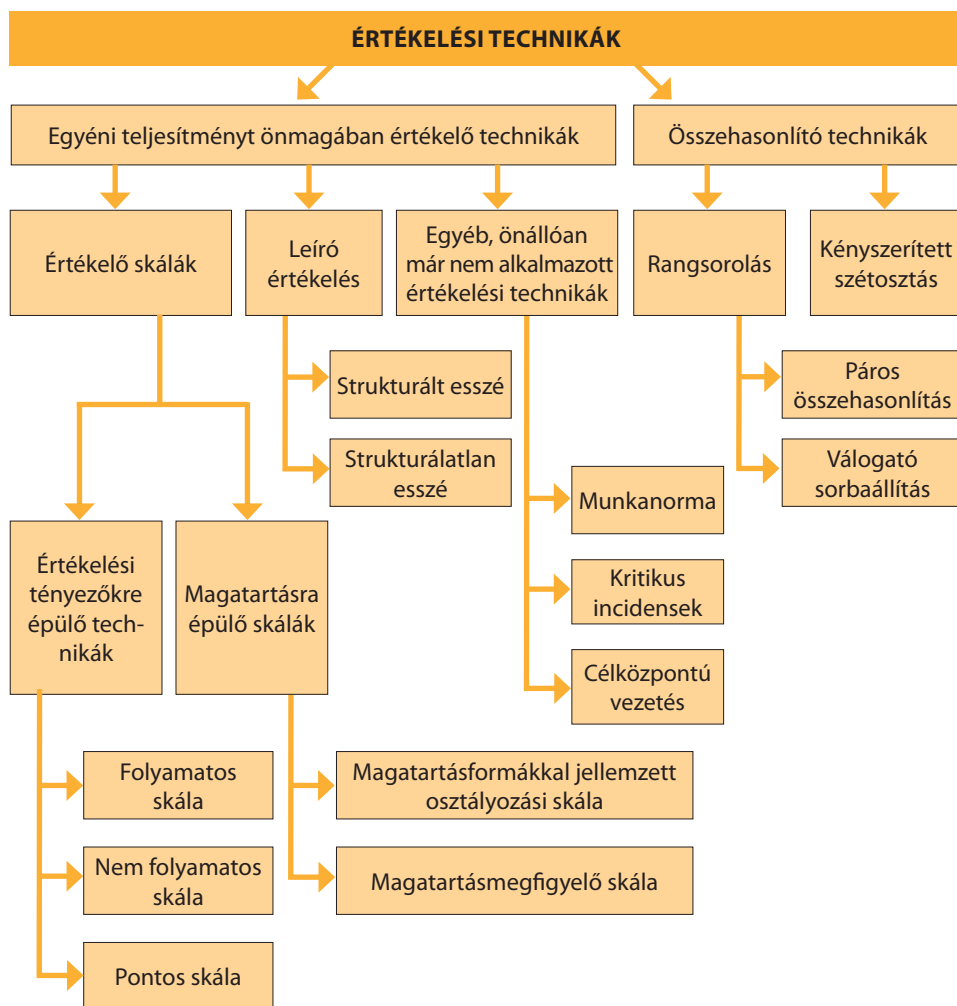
ÉRTÉKELÉSI TECHNIKÁK

Egyéni teljesítményt önmagában értékelő technikák

Összehasonlító technikák

Értékelő skálák

Leíró értékelés

Egyéb, önállóan már nem alkalmazott értékelési technikák

Rangsorolás

Kényszerített szétosztás

Strukturált esszé

Strukturálatlan esszé

Páros összehasonlítás

Válogató sorbaállítás

Munkanorma

Kritikus incidensek

Célközpontú vezetés

Értékelési tényezőkre épülő technikák

Magatartásra épülő skálák

Folyamatos skála

Nem folyamatos skála

Pontos skála

Magatartásformákkal jellemzett osztályozási skála

Magatartásmegfigyelő skála